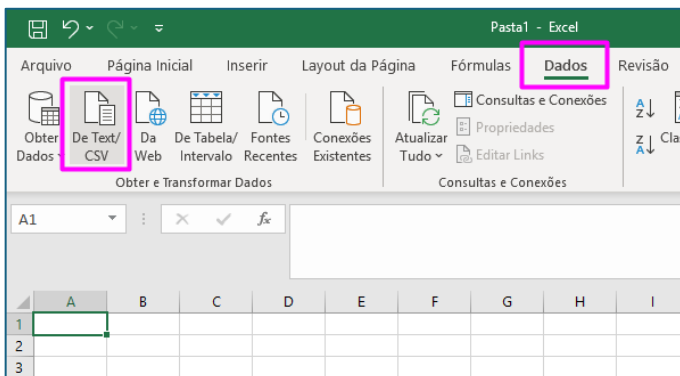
Pasta1 - Excel

Arquivo Página Inicial Inserir Layout da Página Fórmulas Dados Revisão

Obter Dados De Text/ CSV Da Web De Tabela/ Intervalo Fontes Recentes Conexões Existentes

Obter e Transformar Dados

Atualizar Tudo Consultas e Conexões Propriedades Editar Links

Consultas e Conexões

Cla

A1

$f_x$

| | A | B | C | D | E | F | G | H | I |
|---|---|---|---|---|---|---|---|---|---|
| 1 | | | | | | | | | |
| 2 | | | | | | | | | |
| 3 | | | | | | | | | |